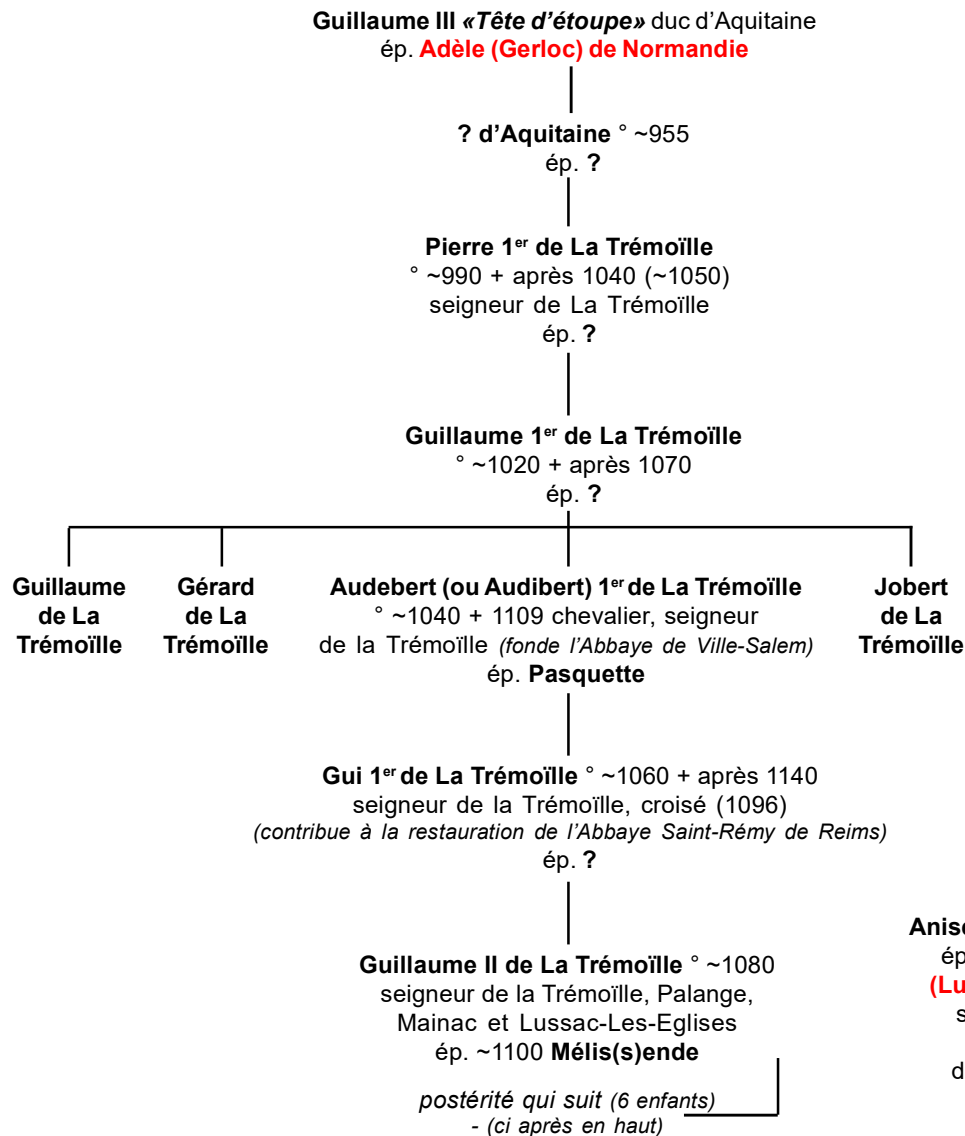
**Guillaume III *«Tête d'étoupe»*** duc d'Aquitaine
ép. **Adèle (Gerloc) de Normandie**

**? d'Aquitaine** ° ~955
ép. **?**

**Pierre 1$^{er}$ de La Trémoïlle**
° ~990 + après 1040 (~1050)
seigneur de La Trémoïlle
ép. **?**

**Guillaume 1$^{er}$ de La Trémoïlle**
° ~1020 + après 1070
ép. **?**

**Guillaume de La Trémoïlle**

**Gérard de La Trémoïlle**

**Audebert (ou Audibert) 1$^{er}$ de La Trémoïlle**
° ~1040 + 1109 chevalier, seigneur de la Trémoïlle *(fonde l'Abbaye de Ville-Salem)*
ép. **Pasquette**

**Jobert de La Trémoïlle**

**Gui 1$^{er}$ de La Trémoïlle** ° ~1060 + après 1140
seigneur de la Trémoïlle, croisé (1096)
*(contribue à la restauration de l'Abbaye Saint-Rémy de Reims)*
ép. **?**

**Anis**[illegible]
ép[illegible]
**(Lu**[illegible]
s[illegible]
d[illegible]

**Guillaume II de La Trémoïlle** ° ~1080
seigneur de la Trémoïlle, Palange, Mainac et Lussac-Les-Eglises
ép. ~1100 **Mélis(s)ende**

*postérité qui suit (6 enfants)*
*- (ci après en haut)*